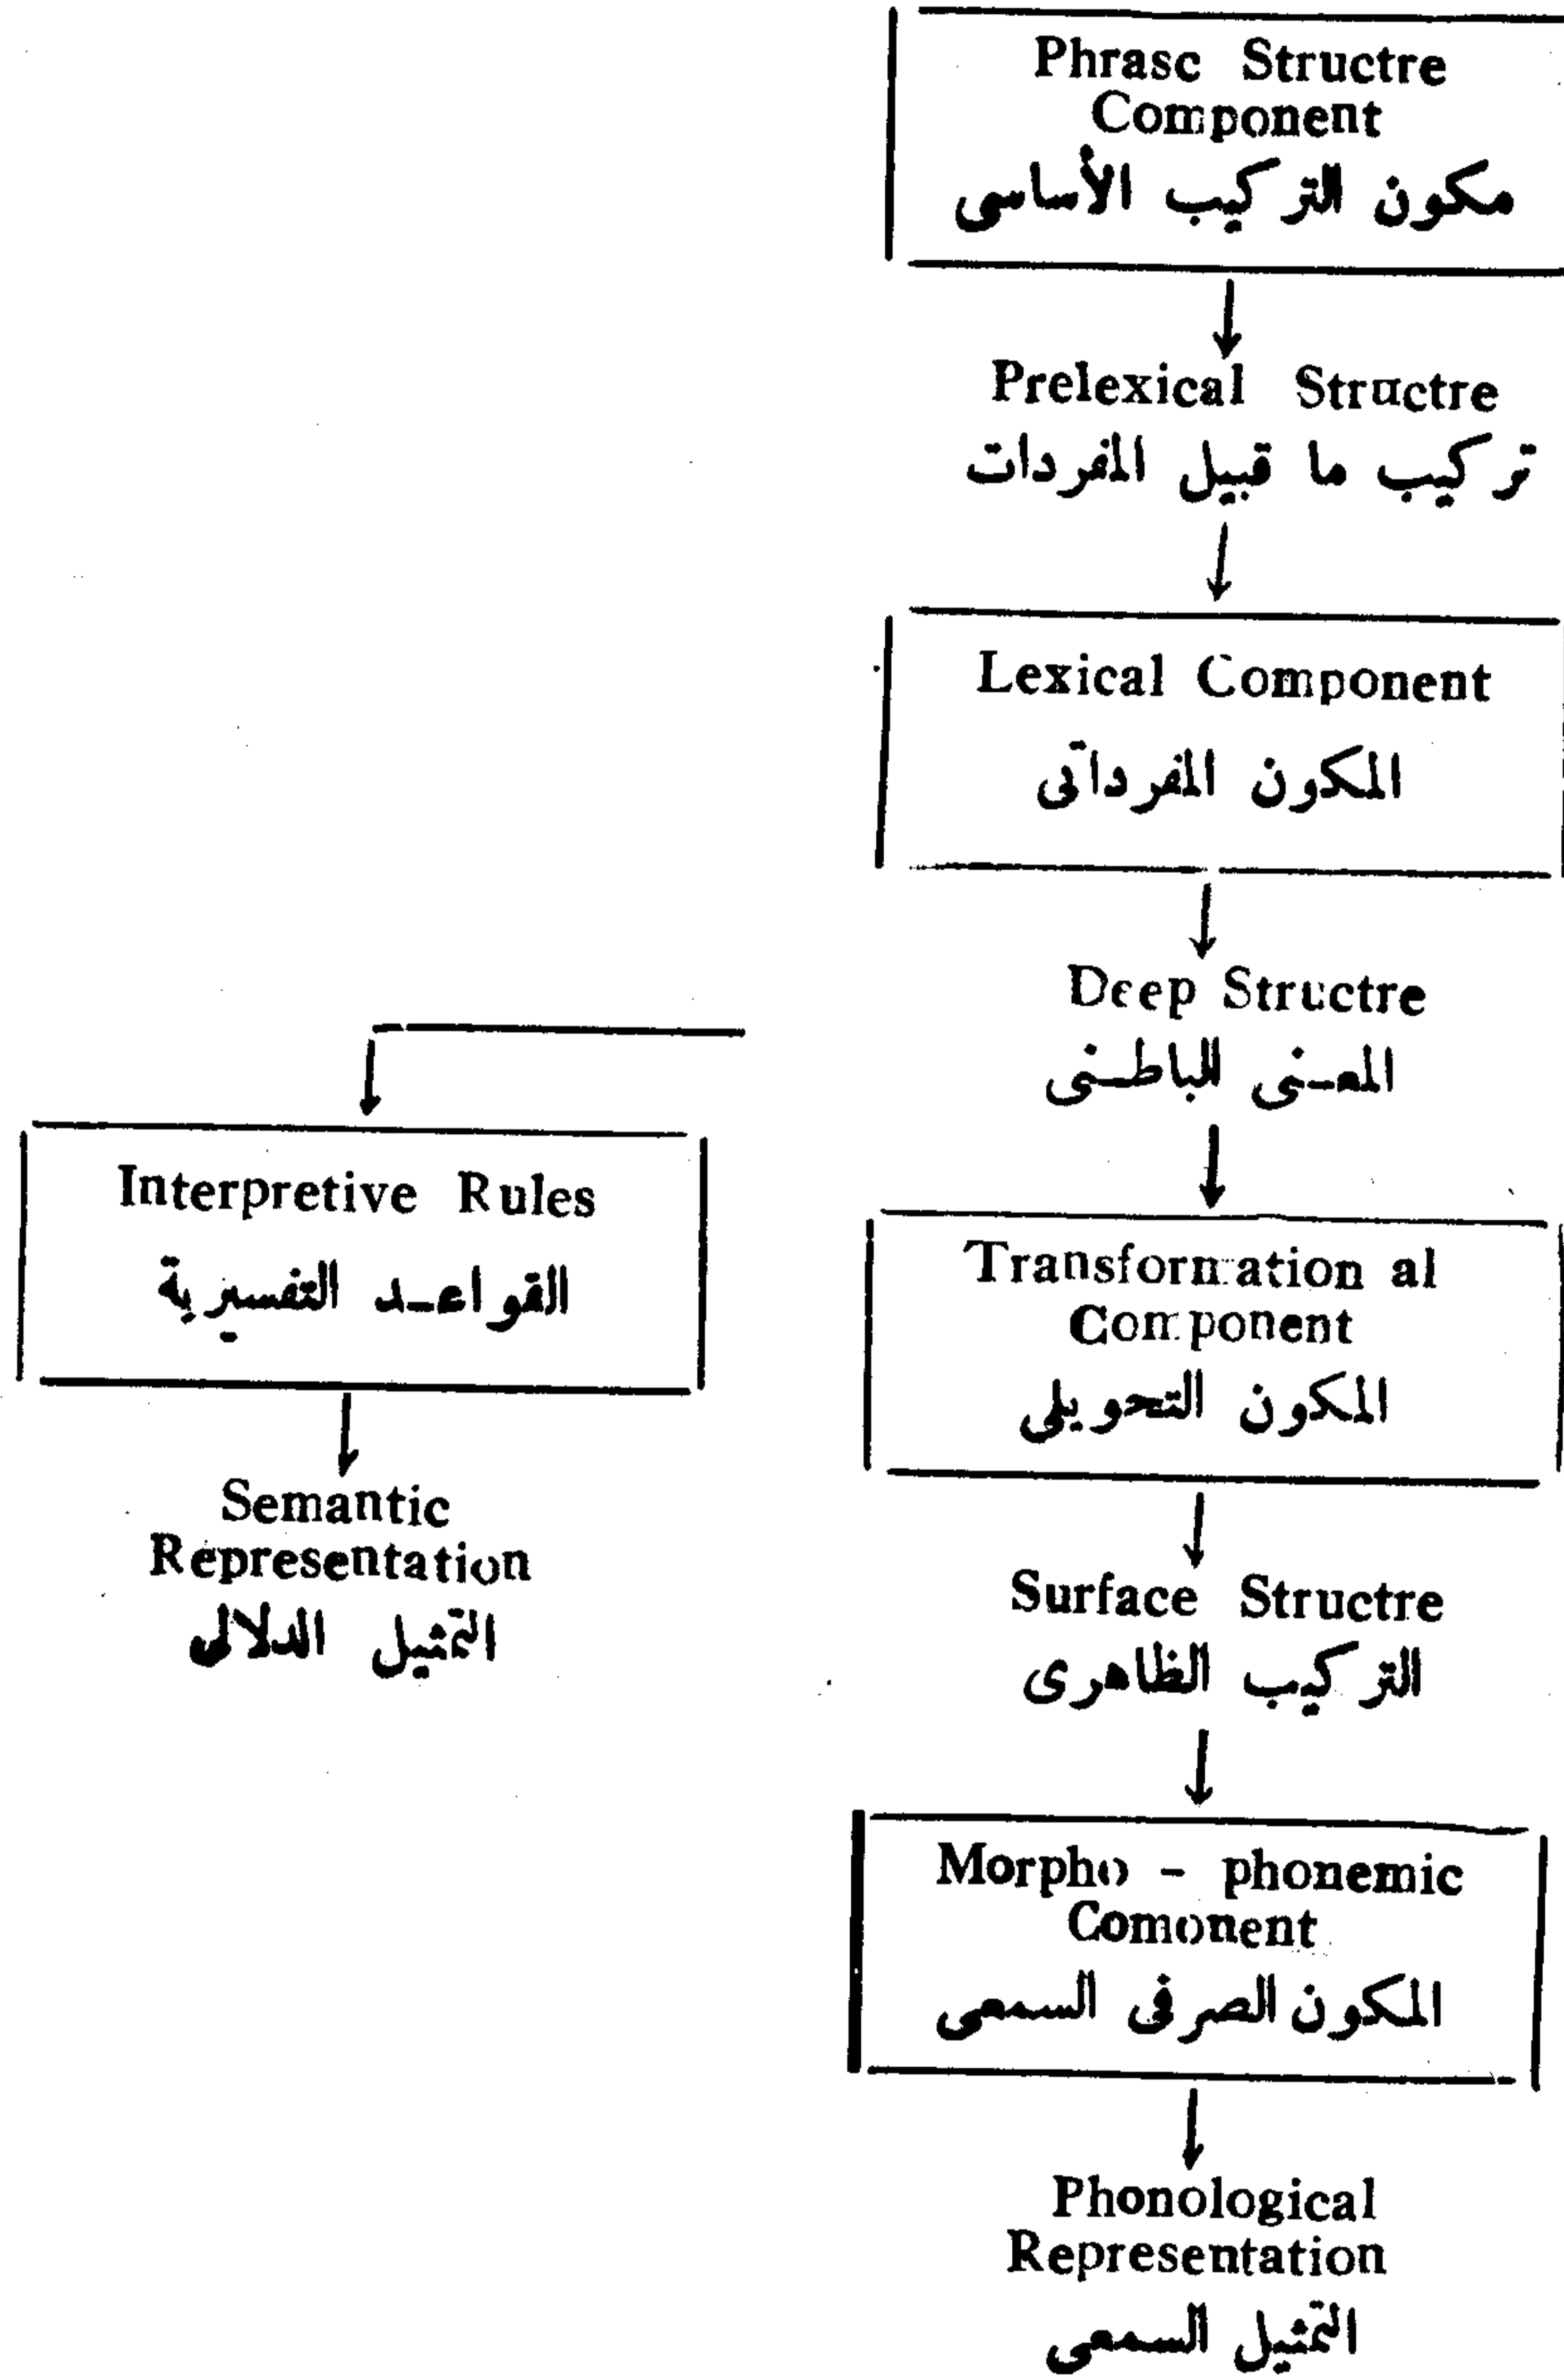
Phrasc Structre Component
مكون التركيب الأساسى

Prelexical Structre
تركيب ما قبيل المفردات

Lexical Component
المكون المفرداتى

Deep Structre
المعنى الباطنى

Transformation al Component
المكون التحويلى

Surface Structre
التركيب الظاهرى

Morpho - phonemic Comonent
المكون الصرفى السمعى

Phonological Representation
التمثيل السمعى

Interpretive Rules
القواعد التفسيرية

Semantic Representation
التمثيل الدلالى